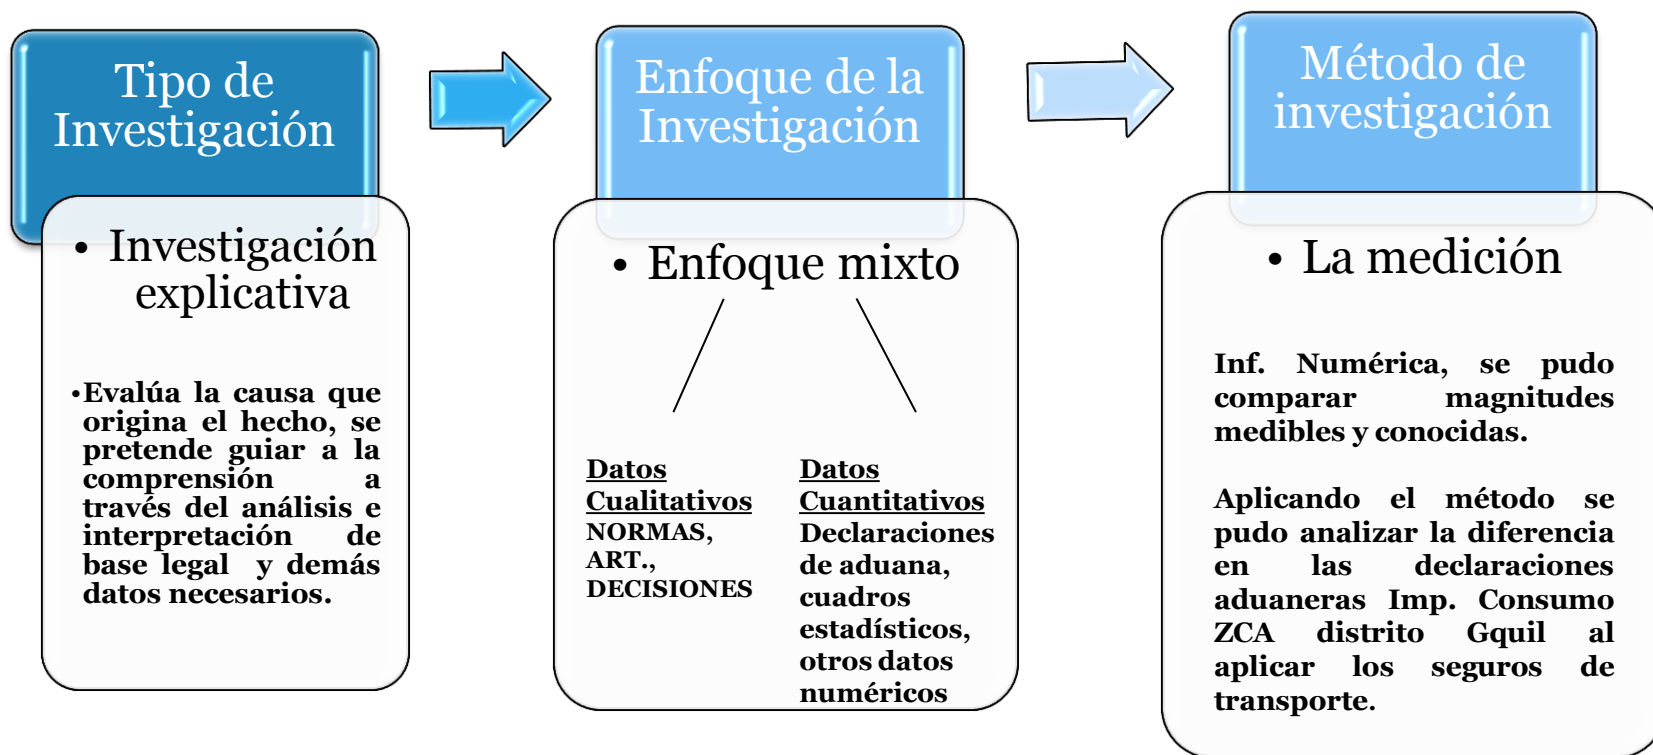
Tipo de Investigación

• Investigación explicativa

• Evalúa la causa que origina el hecho, se pretende guiar a la comprensión a través del análisis e interpretación de base legal y demás datos necesarios.

Enfoque de la Investigación

• Enfoque mixto

Datos Cualitativos
NORMAS, ART., DECISIONES

Datos Cuantitativos
Declaraciones de aduana, cuadros estadísticos, otros datos numéricos

Método de investigación

• La medición

Inf. Numérica, se pudo comparar magnitudes medibles y conocidas.

Aplicando el método se pudo analizar la diferencia en las declaraciones aduaneras Imp. Consumo ZCA distrito Gquil al aplicar los seguros de transporte.